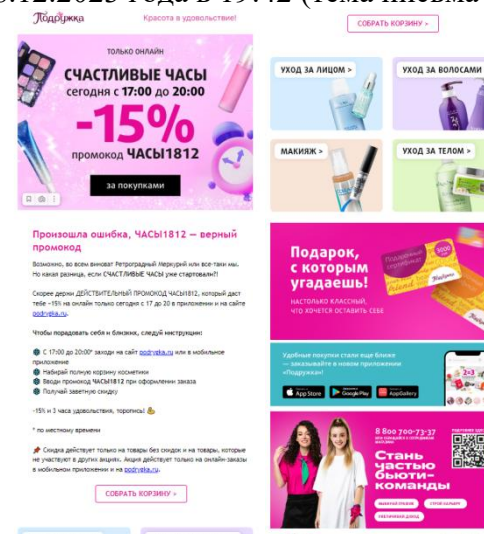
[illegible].12.2023 года в 19:42 (тема письма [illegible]

Подружка Красота в удовольствие!

СОБРАТЬ КОРЗИНУ >

ТОЛЬКО ОНЛАЙН
СЧАСТЛИВЫЕ ЧАСЫ
сегодня с 17:00 до 20:00
-15%
промокод ЧАСЫ1812
за покупками

Произошла ошибка, ЧАСЫ1812 — верный промокод

Возможно, во всем виноват Ретроградный Меркурий или все-таки мы. Но какая разница, если СЧАСТЛИВЫЕ ЧАСЫ уже стартовали?!

Скорее держи ДЕЙСТВИТЕЛЬНЫЙ ПРОМОКОД ЧАСЫ1812, который даст тебе -15% на онлайн только сегодня с 17 до 20 в приложении и на сайте podrygka.ru.

Чтобы порадовать себя и близких, следуй инструкции:

С 17:00 до 20:00* заходи на сайт podrygka.ru или в мобильное приложение
Набирай полную корзину косметики
Вводи промокод ЧАСЫ1812 при оформлении заказа
Получай заветную скидку

-15% и 3 часа удовольствия, торопись!

* по местному времени

Скидка действует только на товары без скидок и на товары, которые не участвуют в других акциях. Акция действует только на онлайн-заказы в мобильном приложении и на podrygka.ru.

СОБРАТЬ КОРЗИНУ >

УХОД ЗА ЛИЦОМ >
УХОД ЗА ВОЛОСАМИ >
МАКИЯЖ >
УХОД ЗА ТЕЛОМ >

Подарок, с которым угадаешь!
НАСТОЛЬКО КЛАССНЫЙ, ЧТО ХОЧЕТСЯ ОСТАВИТЬ СЕБЕ

Удобные покупки стали еще ближе — закажывайте в новом приложении «Подружки»
App Store
Google Play
AppGallery

8 800 700-73-37
Стань частью бьюти-команды